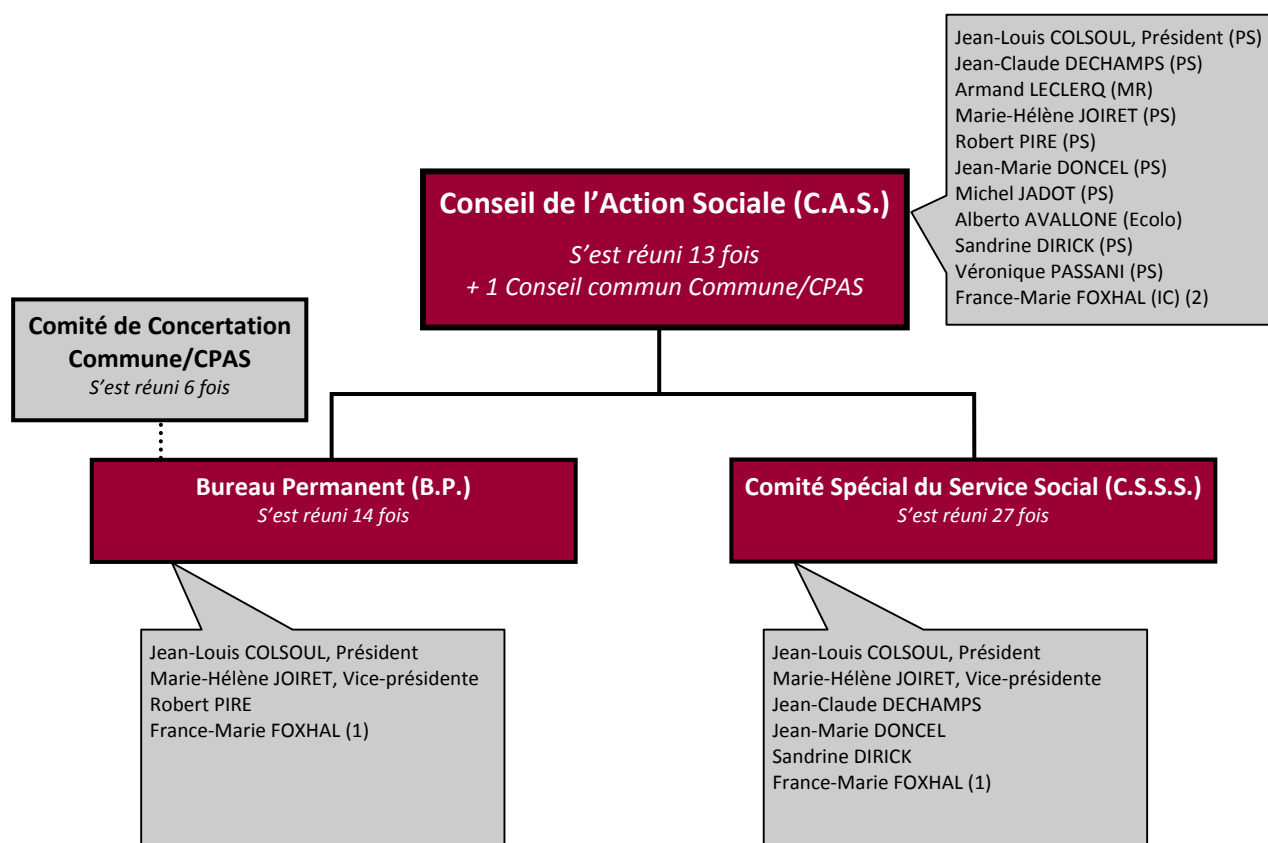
Jean-Louis COLSOUL, Président (PS)
Jean-Claude DECHAMPS (PS)
Armand LECLERQ (MR)
Marie-Hélène JOIRET (PS)
Robert PIRE (PS)
Jean-Marie DONCEL (PS)
Michel JADOT (PS)
Alberto AVALLONE (Ecolo)
Sandrine DIRICK (PS)
Véronique PASSANI (PS)
France-Marie FOXHAL (IC) (2)

Conseil de l'Action Sociale (C.A.S.)
S'est réuni 13 fois
+ 1 Conseil commun Commune/CPAS

Comité de Concertation Commune/CPAS
S'est réuni 6 fois

Bureau Permanent (B.P.)
S'est réuni 14 fois

Comité Spécial du Service Social (C.S.S.S.)
S'est réuni 27 fois

Jean-Louis COLSOUL, Président
Marie-Hélène JOIRET, Vice-présidente
Robert PIRE
France-Marie FOXHAL (1)

Jean-Louis COLSOUL, Président
Marie-Hélène JOIRET, Vice-présidente
Jean-Claude DECHAMPS
Jean-Marie DONCEL
Sandrine DIRICK
France-Marie FOXHAL (1)